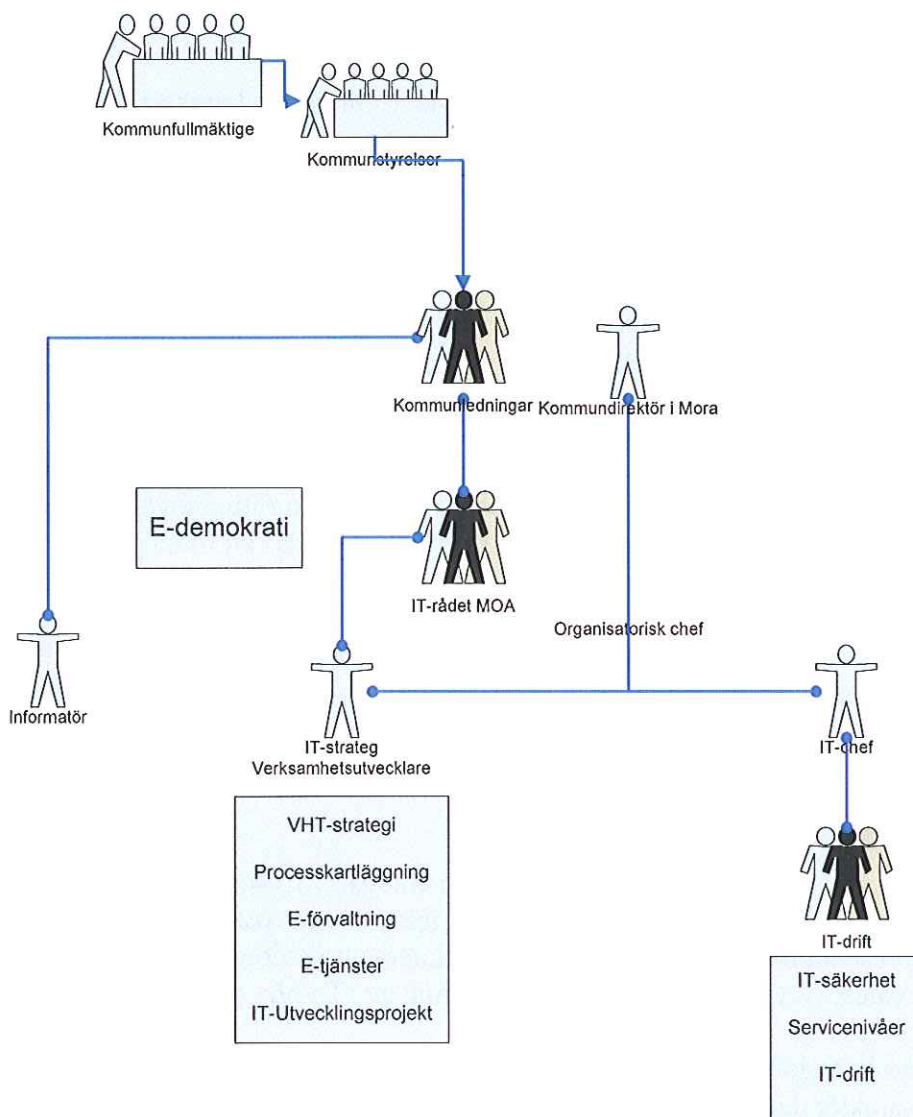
Kommunfullmäktige

Kommunstyrelser

Kommunledningar

Kommundirektör i Mora

E-demokrati

IT-rådet MOA

Organisatorisk chef

Informatör

IT-strateg
Verksamhetsutvecklare

IT-chef

VHT-strategi

Processkartläggning

E-förvaltning

E-tjänster

IT-Utvecklingsprojekt

IT-drift

IT-säkerhet

Servicenivåer

IT-drift